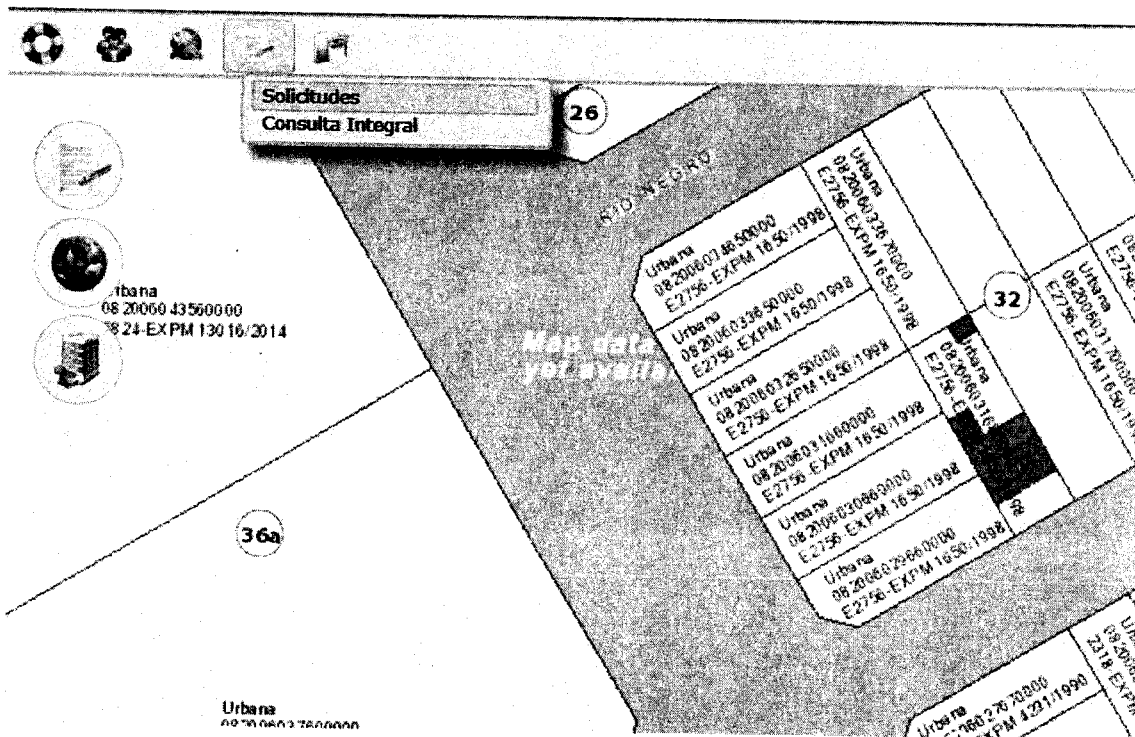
Solicitudes
Consulta Integral

26

RIO NEGRO

Urbana
08 20060 43560000
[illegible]8 24-EXPM 13016/2014

Map data
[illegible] availa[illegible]

Urbana
08 20060346 50000
E2756-EXPM 1650/1998

Urbana
08 20060326 X0000
E2756-EXPM 1650/1998

Urbana
08 20060336 50000
E2756-EXPM 1650/1998

Urbana
08 20060326 50000
E2756-EXPM 1650/1998

Urbana
08 20060316 60000
E2756-EXPM 1650/1998

Urbana
08 20060306 60000
E2756-EXPM 1650/1998

Urbana
08 20060296 60000
E2756-EXPM 1650/1998

Urbana
08 20060 316
E2756-E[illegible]

08

32

Urbana
08 20060117 00000
E2756-EXPM 1650/19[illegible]

08
E275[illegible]

36a

Urbana
08 20 0603 7600000

Urbana
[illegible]060 276 70000
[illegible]XPM 4291/1990

Urb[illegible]
08 20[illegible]
2318-EXPM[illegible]